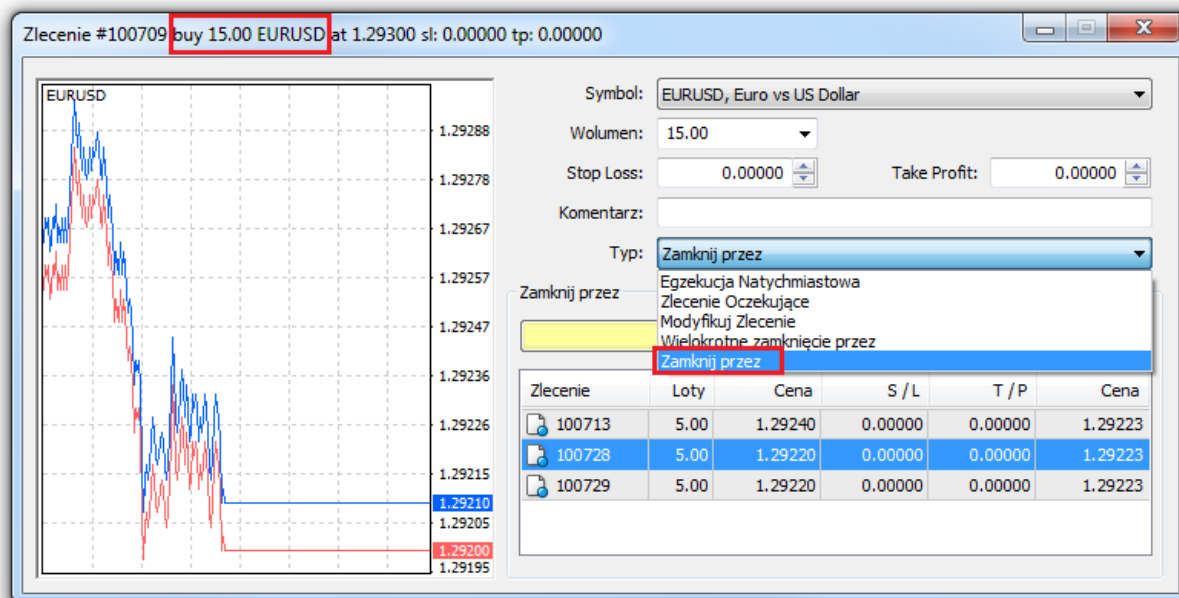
Zlecenie #100709 buy 15.00 EURUSD at 1.29300 sl: 0.00000 tp: 0.00000

EURUSD

1.29288
1.29278
1.29267
1.29257
1.29247
1.29236
1.29226
1.29215
1.29210
1.29205
1.29200
1.29195

Symbol: EURUSD, Euro vs US Dollar

Wolumen: 15.00

Stop Loss: 0.00000

Take Profit: 0.00000

Komentarz:

Typ: Zamknij przez

Egzekucja Natychmiastowa
Zlecenie Oczekujące
Modyfikuj Zlecenie
Wielokrotne zamknięcie przez
Zamknij przez

Zamknij przez

| Zlecenie | Loty | Cena | S / L | T / P | Cena |
|---|---|---|---|---|---|
| 100713 | 5.00 | 1.29240 | 0.00000 | 0.00000 | 1.29223 |
| 100728 | 5.00 | 1.29220 | 0.00000 | 0.00000 | 1.29223 |
| 100729 | 5.00 | 1.29220 | 0.00000 | 0.00000 | 1.29223 |